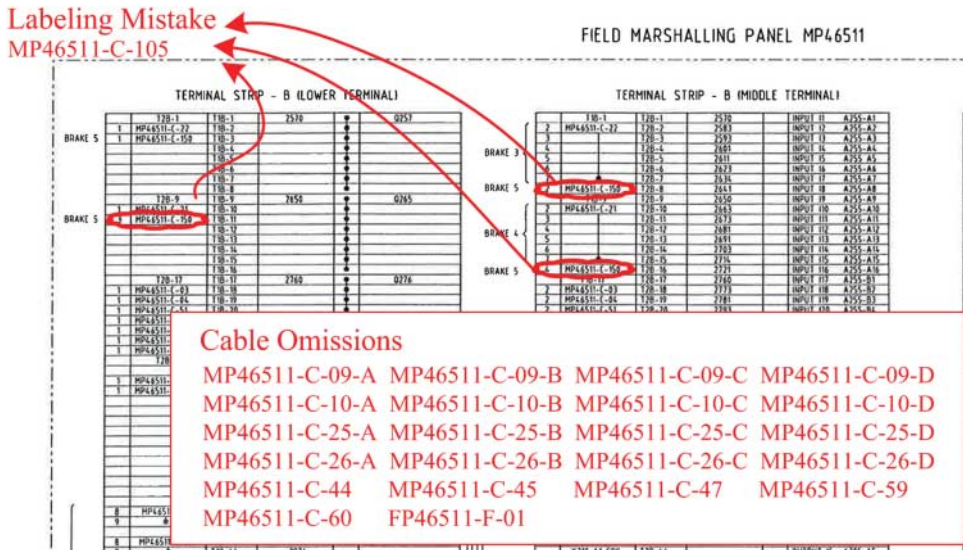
Labeling Mistake
MP46511-C-105

FIELD MARSHALLING PANEL MP46511

TERMINAL STRIP - B (LOWER TERMINAL)

TERMINAL STRIP - B (MIDDLE TERMINAL)

| | | T20-1 | | | | |
|---|---|---|---|---|---|---|
| BRAKE 5 | 1 | MP46511-C-22 | T18-2 | 2570 | | Q257 |
| | 1 | MP46511-C-150 | T18-3 | | | |
| | | | T18-4 | | | |
| | | | T18-5 | | | |
| | | | T18-6 | | | |
| | | | T18-7 | | | |
| | | | T18-8 | | | |
| | | T20-9 | T18-9 | 2650 | | Q265 |
| | 1 | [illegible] | T18-10 | | | |
| BRAKE 5 | 4 | MP46511-C-150 | T18-11 | | | |
| | | | T18-12 | | | |
| | | | T18-13 | | | |
| | | | T18-14 | | | |
| | | | T18-15 | | | |
| | | | T18-16 | | | |
| | | T20-17 | T18-17 | 2760 | | Q276 |
| | 1 | MP46511-C-03 | T18-18 | | | |
| | 1 | MP46511-C-04 | T18-19 | | | |
| | 1 | MP46511-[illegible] | T18-20 | | | |

| | | | T18-1 | | | |
|---|---|---|---|---|---|---|
| | 2 | MP46511-C-22 | T20-2 | 2570 | INPUT 11 | A255-A1 |
| | | | T20-3 | 2583 | INPUT 12 | A255-A2 |
| BRAKE 3 | | | T20-4 | 2593 | INPUT 13 | A255-A3 |
| | | | T20-5 | 2601 | INPUT 14 | A255-A4 |
| | | | T20-6 | 2611 | INPUT 15 | A255-A5 |
| | | | T20-7 | 2623 | INPUT 16 | A255-A6 |
| BRAKE 5 | 2 | MP46511-C-150 | T20-8 | 2634 | INPUT 17 | A255-A7 |
| | | | T20-9 | 2641 | INPUT 18 | A255-A8 |
| | 3 | MP46511-C-21 | T20-10 | 2650 | INPUT 19 | A255-A9 |
| | 3 | | T20-11 | 2663 | INPUT 110 | A255-A10 |
| BRAKE 4 | 4 | | T20-12 | 2673 | INPUT 111 | A255-A11 |
| | 5 | | T20-13 | 2681 | INPUT 112 | A255-A12 |
| | 6 | | T20-14 | 2691 | INPUT 113 | A255-A13 |
| | 6 | | T20-15 | 2703 | INPUT 114 | A255-A14 |
| BRAKE 5 | 4 | MP46511-C-150 | T20-16 | 2714 | INPUT 115 | A255-A15 |
| | | | T20-17 | 2721 | INPUT 116 | A255-A16 |
| | 2 | MP46511-C-03 | T20-18 | 2760 | INPUT 117 | A255-B1 |
| | 2 | MP46511-C-04 | T20-19 | 2773 | INPUT 118 | A255-B2 |
| | 2 | MP46511-C-51 | T20-20 | 2781 | INPUT 119 | A255-B3 |

Cable Omissions
MP46511-C-09-A MP46511-C-09-B MP46511-C-09-C MP46511-C-09-D
MP46511-C-10-A MP46511-C-10-B MP46511-C-10-C MP46511-C-10-D
MP46511-C-25-A MP46511-C-25-B MP46511-C-25-C MP46511-C-25-D
MP46511-C-26-A MP46511-C-26-B MP46511-C-26-C MP46511-C-26-D
MP46511-C-44 MP46511-C-45 MP46511-C-47 MP46511-C-59
MP46511-C-60 FP46511-F-01